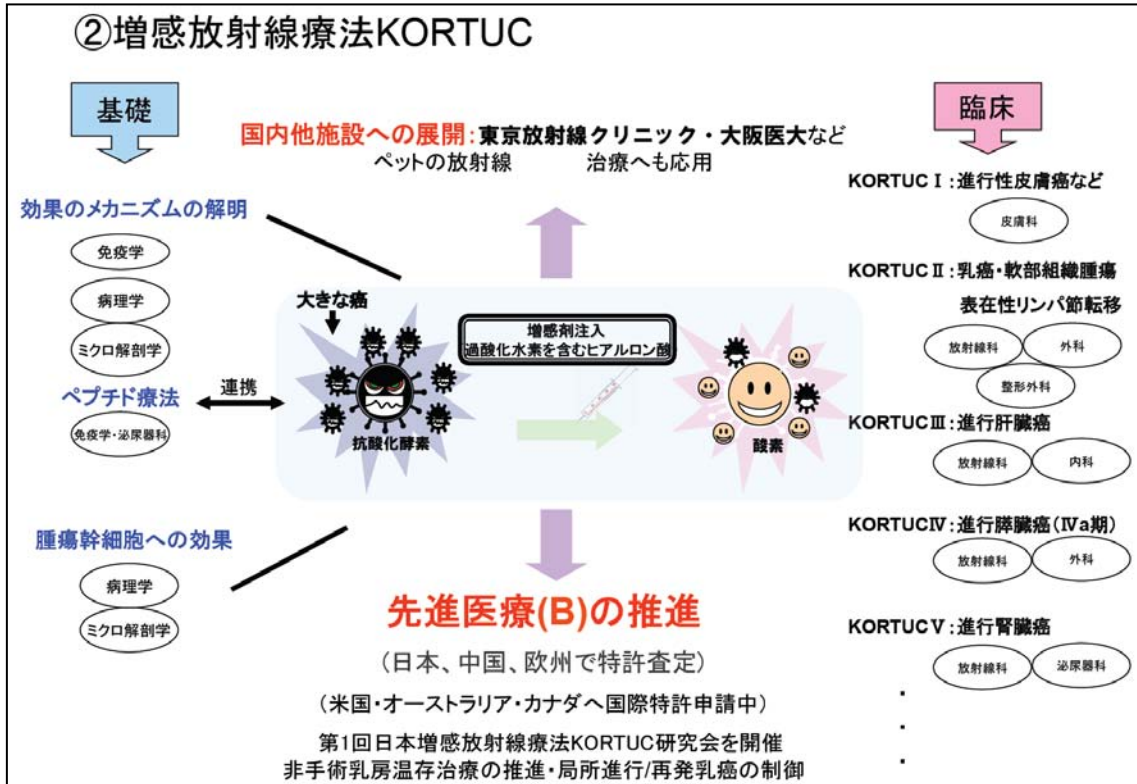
②増感放射線療法KORTUC

基礎

臨床

国内他施設への展開:東京放射線クリニック・大阪医大など
ペットの放射線　　治療へも応用

効果のメカニズムの解明

免疫学

病理学

ミクロ解剖学

ペプチド療法

免疫学・泌尿器科

連携

大きな癌

増感剤注入
過酸化水素を含むヒアルロン酸

抗酸化酵素

酸素

腫瘍幹細胞への効果

病理学

ミクロ解剖学

先進医療(B)の推進

(日本、中国、欧州で特許査定)

(米国・オーストラリア・カナダへ国際特許申請中)

第1回日本増感放射線療法KORTUC研究会を開催
非手術乳房温存治療の推進・局所進行/再発乳癌の制御

KORTUC I:進行性皮膚癌など

皮膚科

KORTUC II:乳癌・軟部組織腫瘍
表在性リンパ節転移

放射線科

外科

整形外科

KORTUC III:進行肝臓癌

放射線科

内科

KORTUC IV:進行膵臓癌(IVa期)

放射線科

外科

KORTUC V:進行腎臓癌

放射線科

泌尿器科

・
・
・